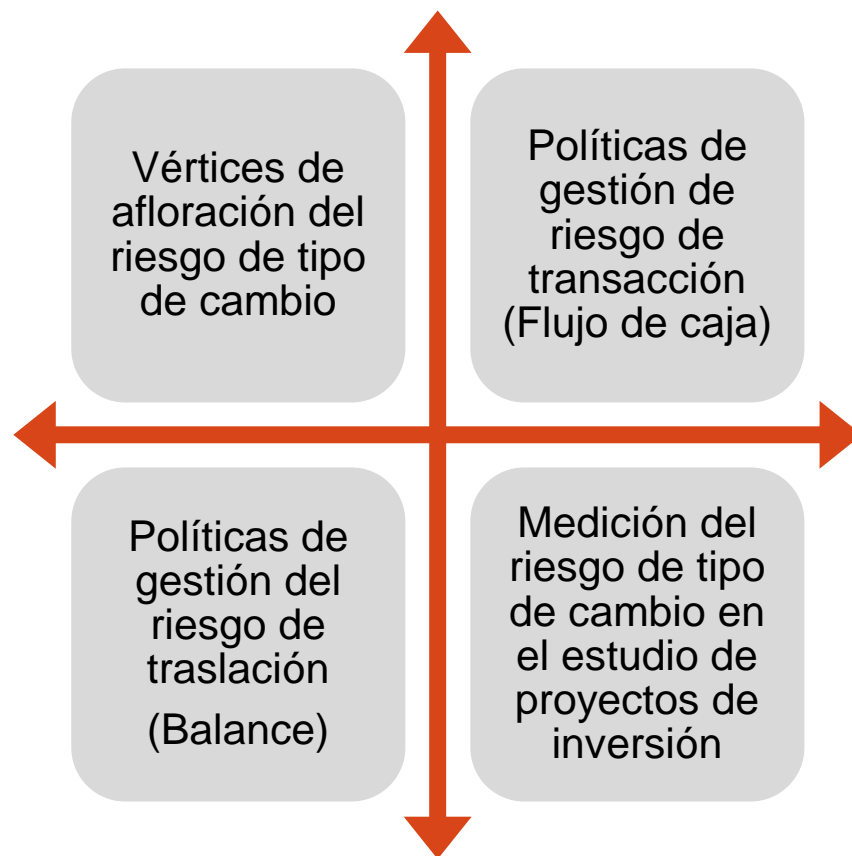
Vértices de afloración del riesgo de tipo de cambio

Políticas de gestión de riesgo de transacción (Flujo de caja)

Políticas de gestión del riesgo de traslación

(Balance)

Medición del riesgo de tipo de cambio en el estudio de proyectos de inversión